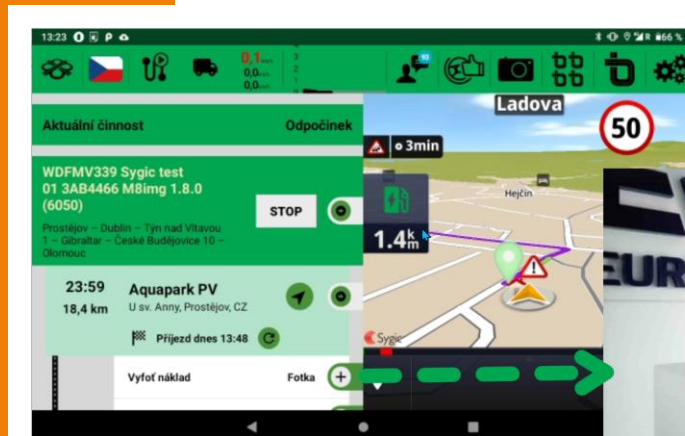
13:23

0,1
0,0
0,0

3
2
1

Aktuální činnost
Odpočinek

WDFMV339 Sygic test
01 3AB4466 M8img 1.8.0
(6050)

Prostějov – Dublin – Týn nad Vltavou 1 – Gibraltar – České Budějovice 10 – Olomouc

STOP

23:59
18,4 km

Aquapark PV
U sv. Anny, Prostějov, CZ

Příjezd dnes 13:48

Vyfoť náklad
Fotka

Ladova

50

3min

1.4 km

Hejčín

Sygic

EUR